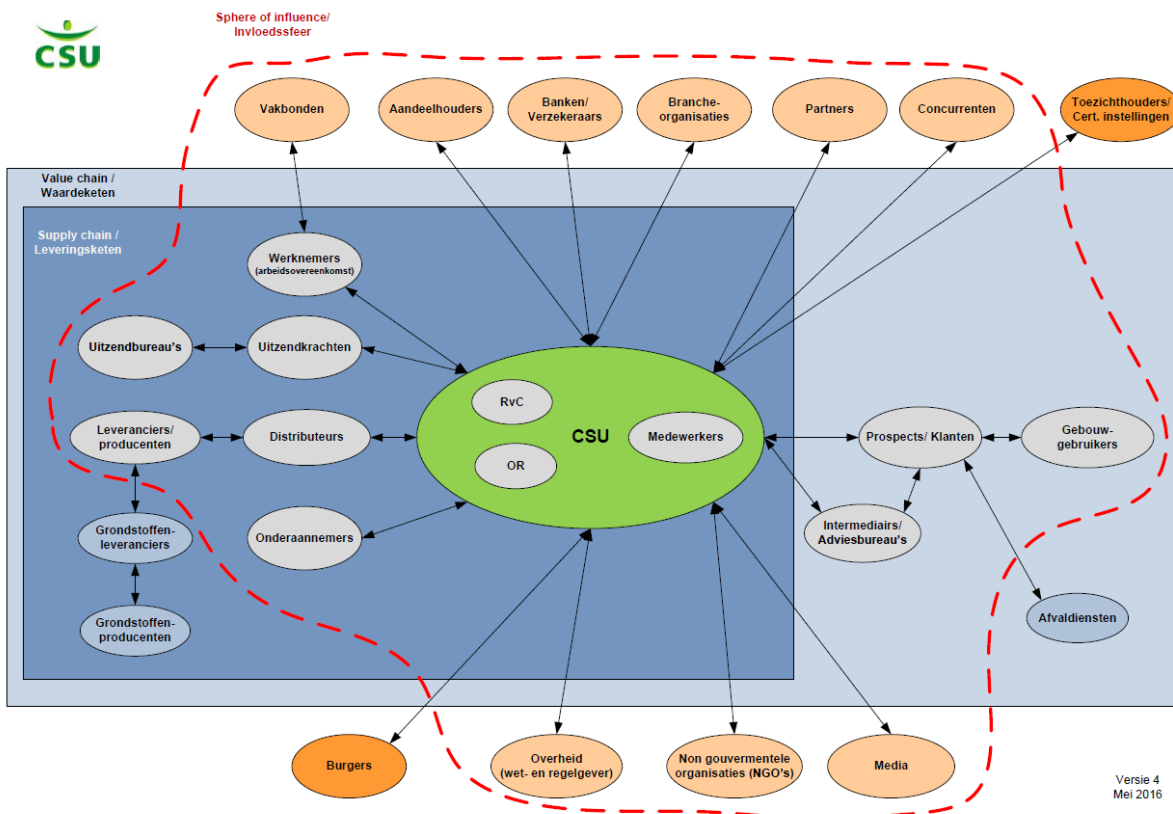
CSU

Sphere of influence/
Invloedssfeer

Vakbonden

Aandeelhouders

Banken/
Verzekeraars

Branche-
organisaties

Partners

Concurrenten

Toezichthouders/
Cert. instellingen

Value chain /
Waardeketen

Supply chain /
Leveringsketen

Werknemers
(arbeidsovereenkomst)

Uitzendbureau's

Uitzendkrachten

Leveranciers/
producenten

Distributeurs

RvC

CSU

Medewerkers

OR

Prospects/ Klanten

Gebouw-
gebruikers

Grondstoffen-
leveranciers

Onderaannemers

Intermediairs/
Adviesbureau's

Grondstoffen-
producenten

Afvaldiensten

Burgers

Overheid
(wet- en regelgever)

Non gouvermentele
organisaties (NGO's)

Media

Versie 4
Mei 2016